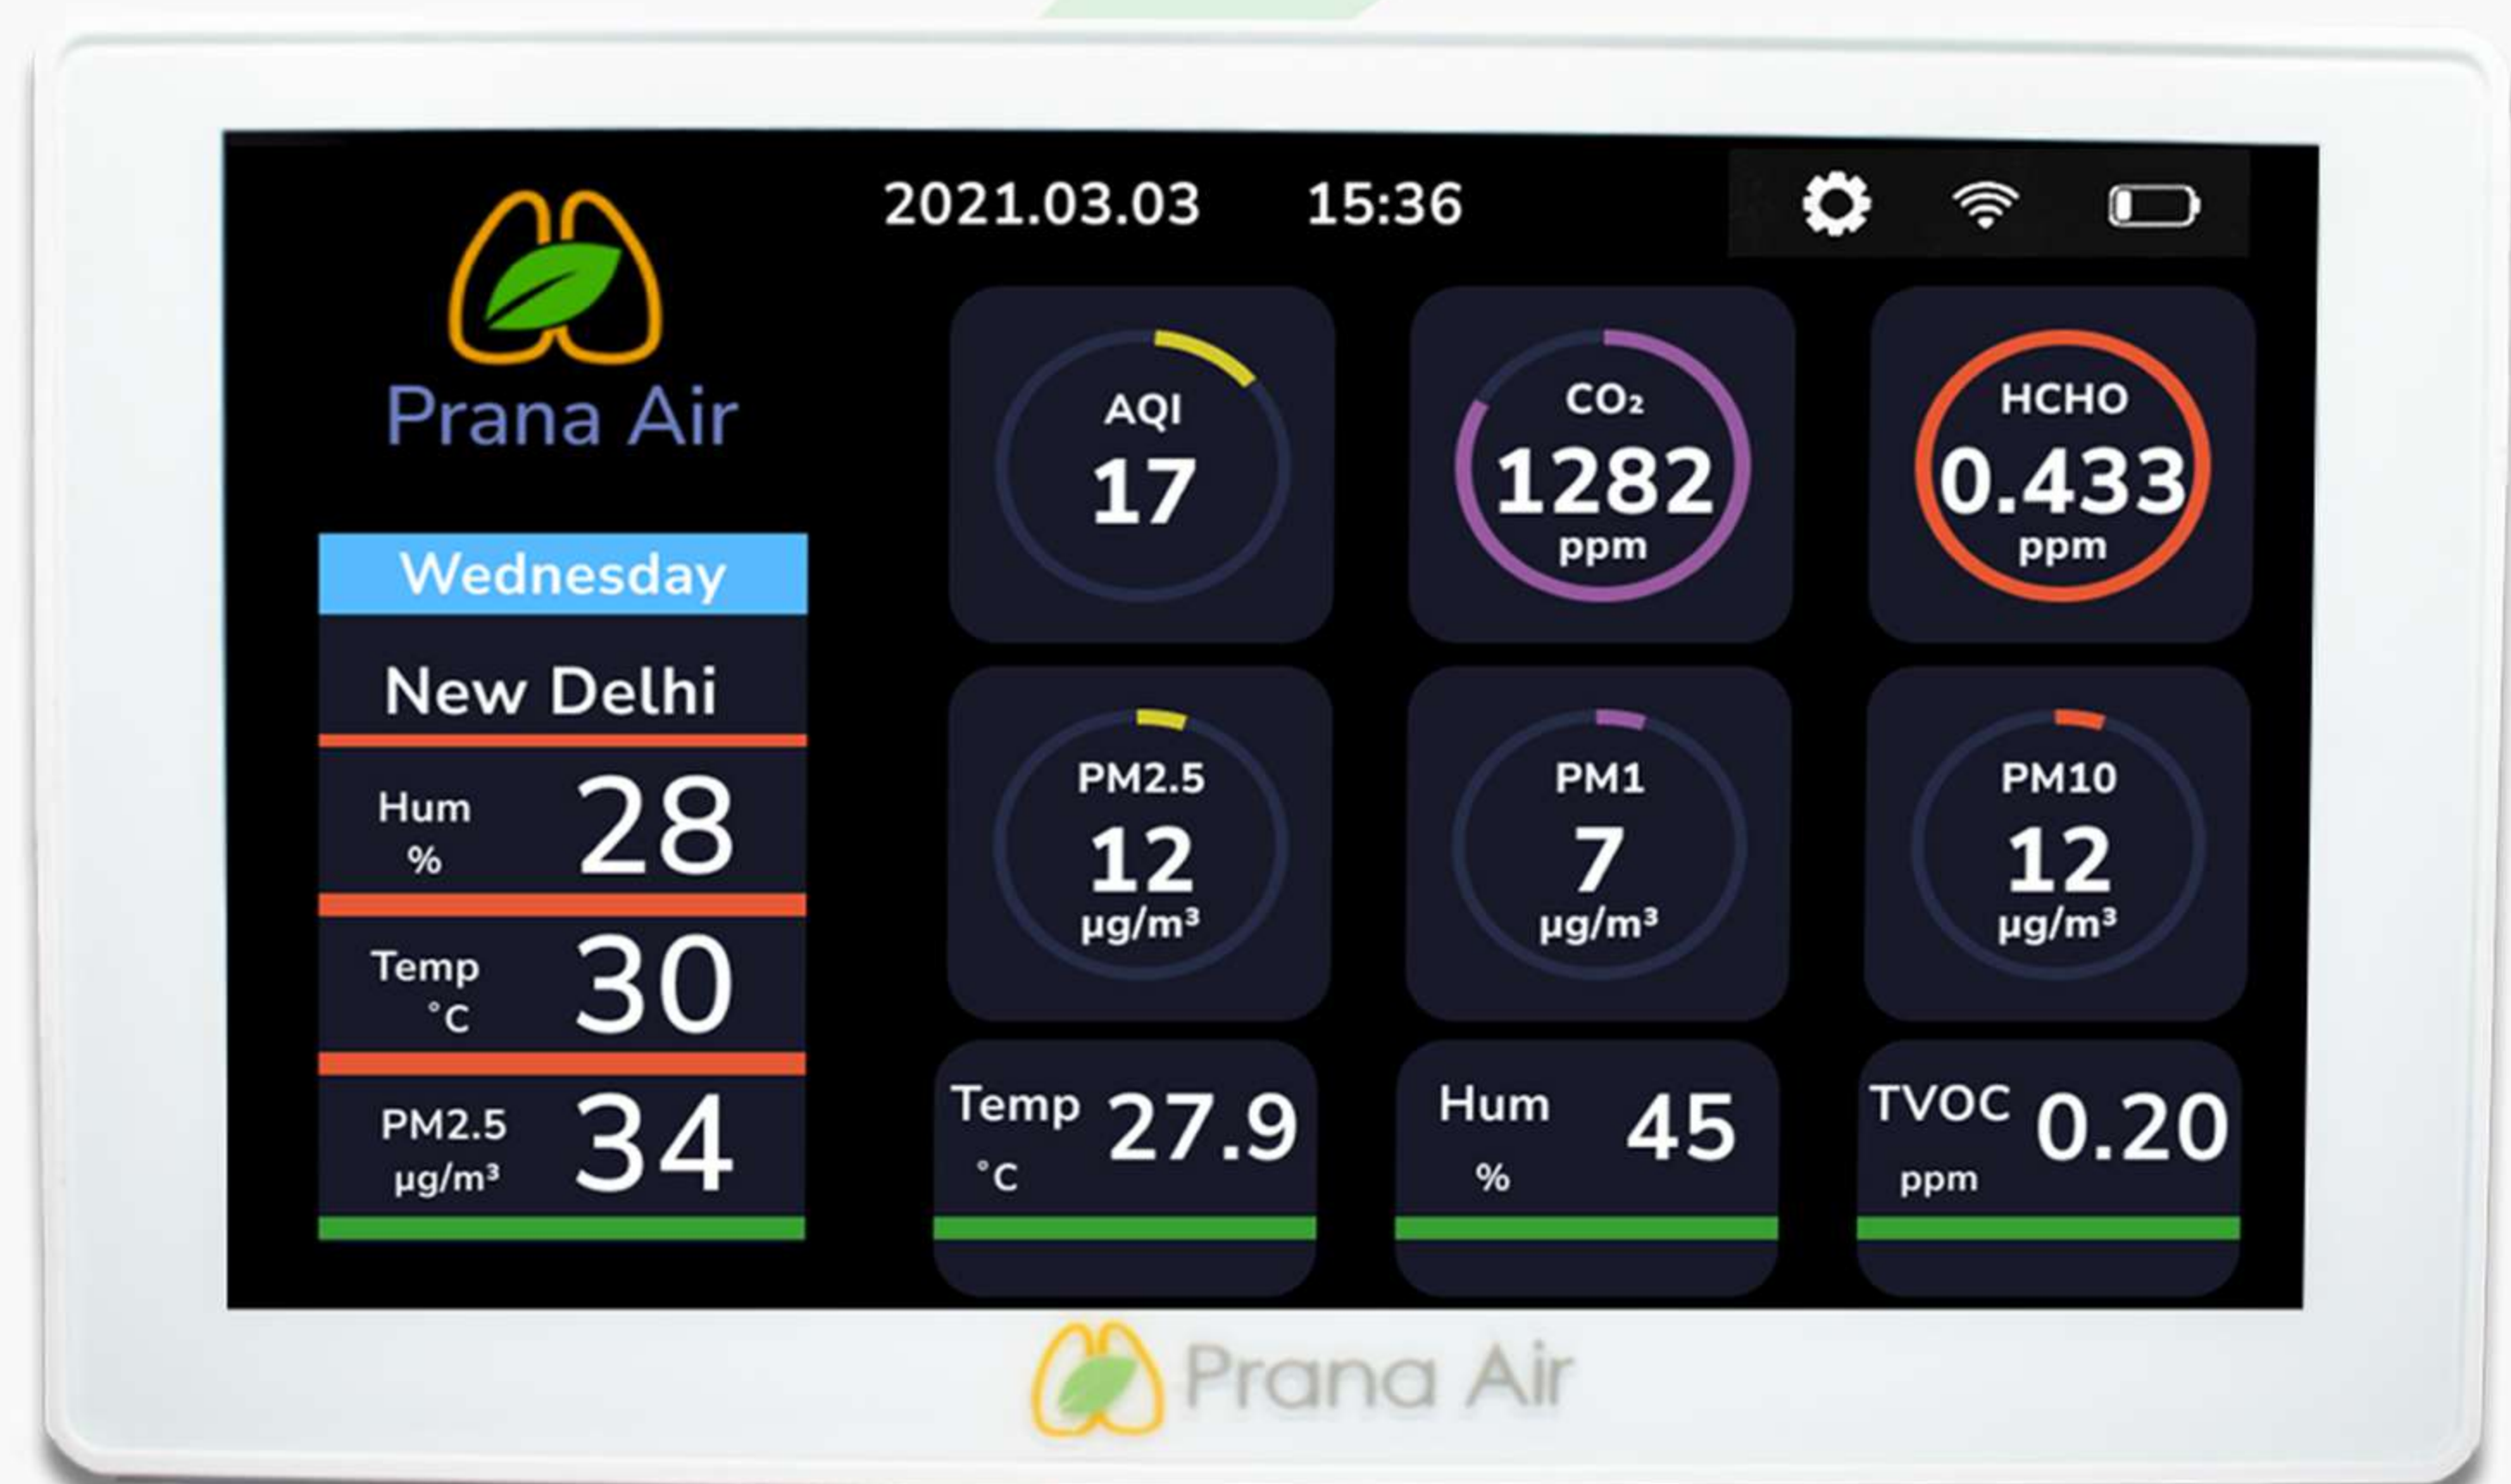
Prana Air

2021.03.03 15:36

Wednesday

New Delhi

Hum % 28

Temp °C 30

PM2.5 $\mu g/m^3$ 34

AQI 17

$CO_2$ 1282 ppm

HCHO 0.433 ppm

PM2.5 12 $\mu g/m^3$

PM1 7 $\mu g/m^3$

PM10 12 $\mu g/m^3$

Temp °C 27.9

Hum % 45

TVOC ppm 0.20

Prana Air